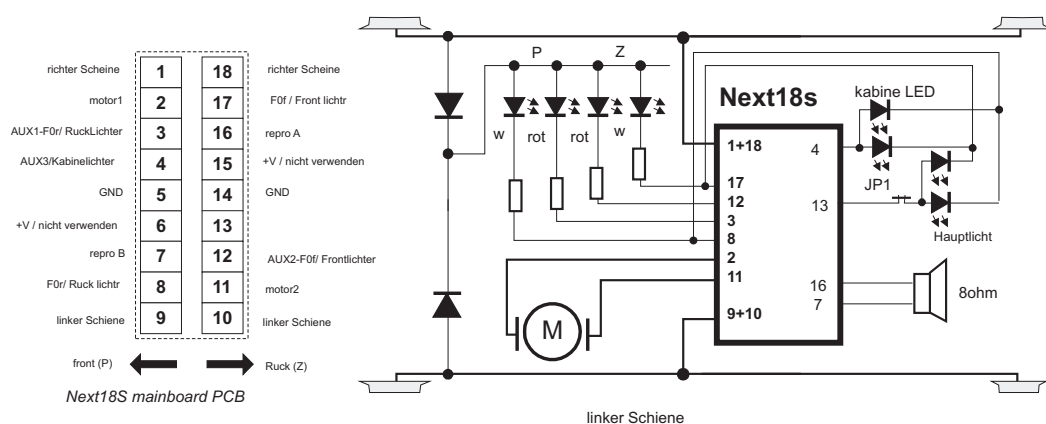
| richter Scheine | 1 | 18 | richter Scheine |
|---|---|---|---|
| motor1 | 2 | 17 | F0f / Front lichtr |
| AUX1-F0r/ RuckLichter | 3 | 16 | repro A |
| AUX3/Kabinelichter | 4 | 15 | +V / nicht verwenden |
| GND | 5 | 14 | GND |
| +V / nicht verwenden | 6 | 13 | |
| repro B | 7 | 12 | AUX2-F0f/ Frontlichter |
| F0r/ Ruck lichtr | 8 | 11 | motor2 |
| linker Schiene | 9 | 10 | linker Schiene |

front (P)

Ruck (Z)

Next18S mainboard PCB

P

Z

w

rot

rot

w

Next18s

1+18

4

17

12

3

8

2

11

9+10

13

16

7

kabine LED

JP1

Hauptlicht

M

8ohm

linker Schiene